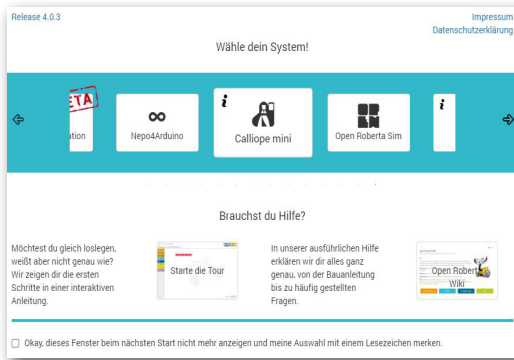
Release 4.0.3

Impressum
Datenschutzerklärung

Wähle dein System!

ETA
ation

Nepo4Arduino

Calliope mini

Open Roberta Sim

Brauchst du Hilfe?

Möchtest du gleich loslegen, weißt aber nicht genau wie? Wir zeigen dir die ersten Schritte in einer interaktiven Anleitung.

Starte die Tour

In unserer ausführlichen Hilfe erklären wir dir alles ganz genau, von der Bauanleitung bis zu häufig gestellten Fragen.

Open Roberta Wiki

Okay, dieses Fenster beim nächsten Start nicht mehr anzeigen und meine Auswahl mit einem Lesezeichen merken.